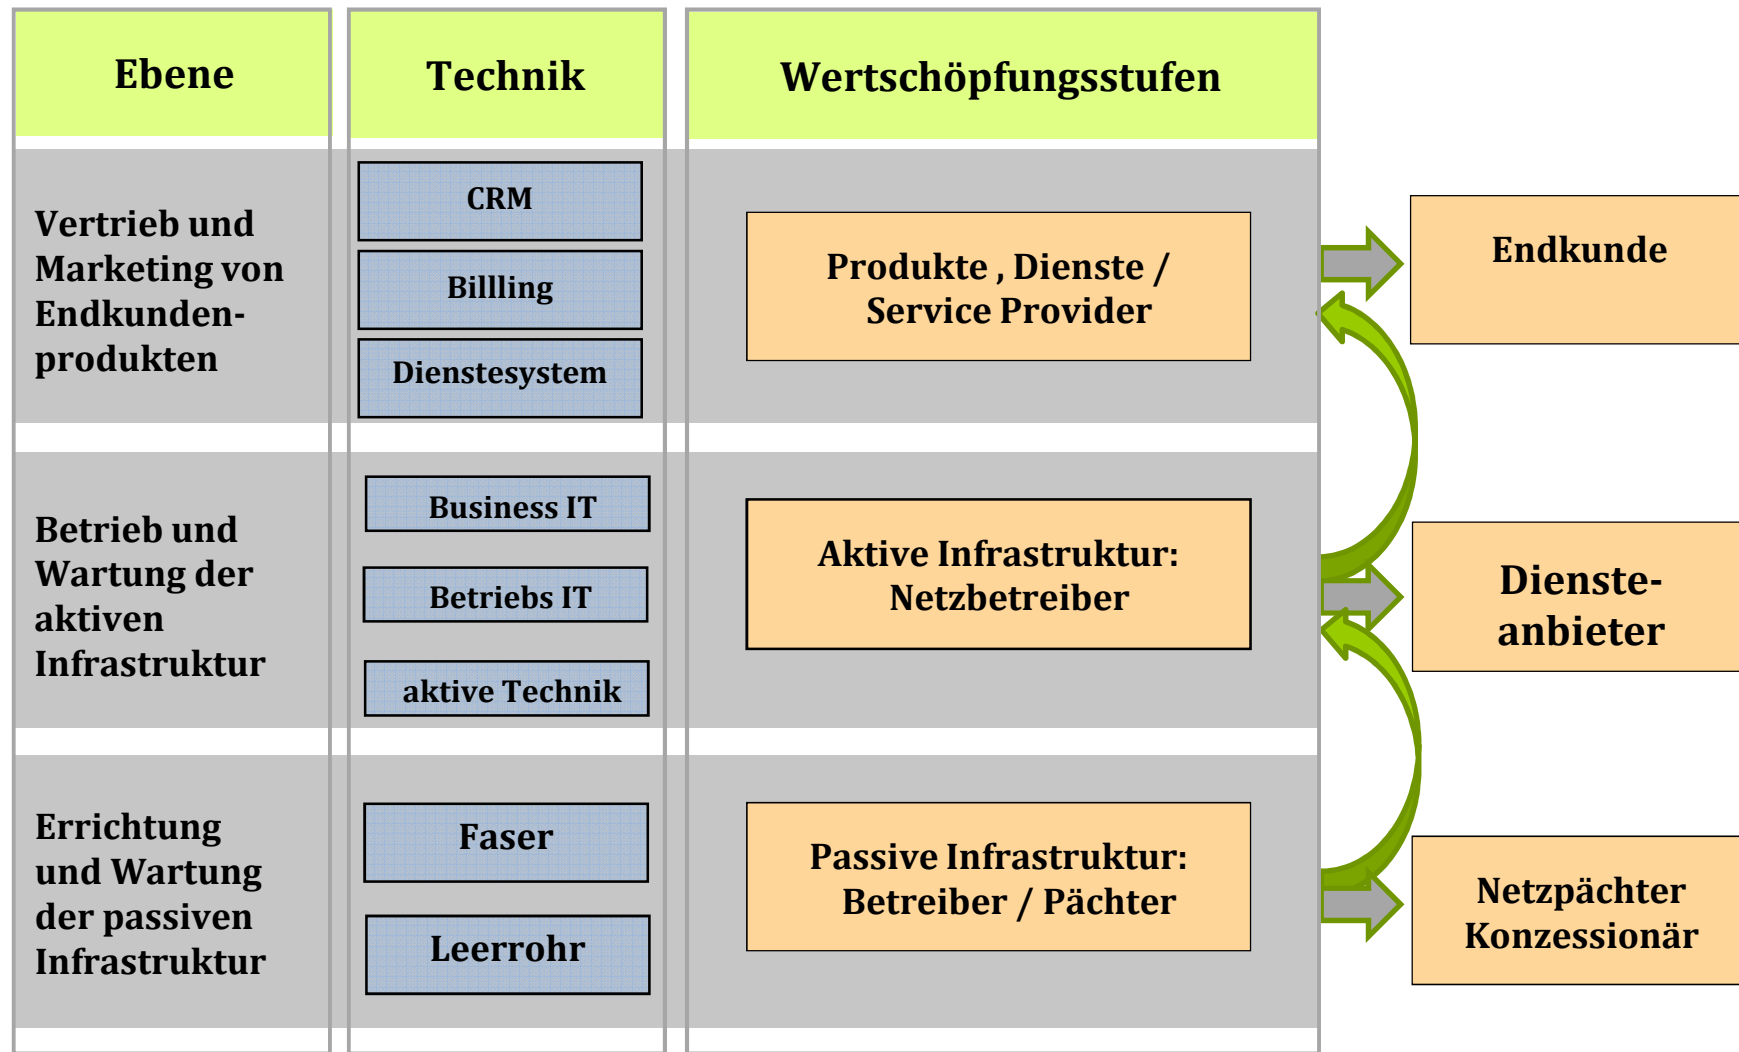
| Ebene | Technik | Wertschöpfungsstufen |
|---|---|---|
| Vertrieb und Marketing von Endkundenprodukten | CRM<br>Billing<br>Dienstesystem | Produkte , Dienste / Service Provider |
| Betrieb und Wartung der aktiven Infrastruktur | Business IT<br>Betriebs IT<br>aktive Technik | Aktive Infrastruktur: Netzbetreiber |
| Errichtung und Wartung der passiven Infrastruktur | Faser<br>Leerrohr | Passive Infrastruktur: Betreiber / Pächter |

Endkunde

Dienste-anbieter

Netzpächter Konzessionär